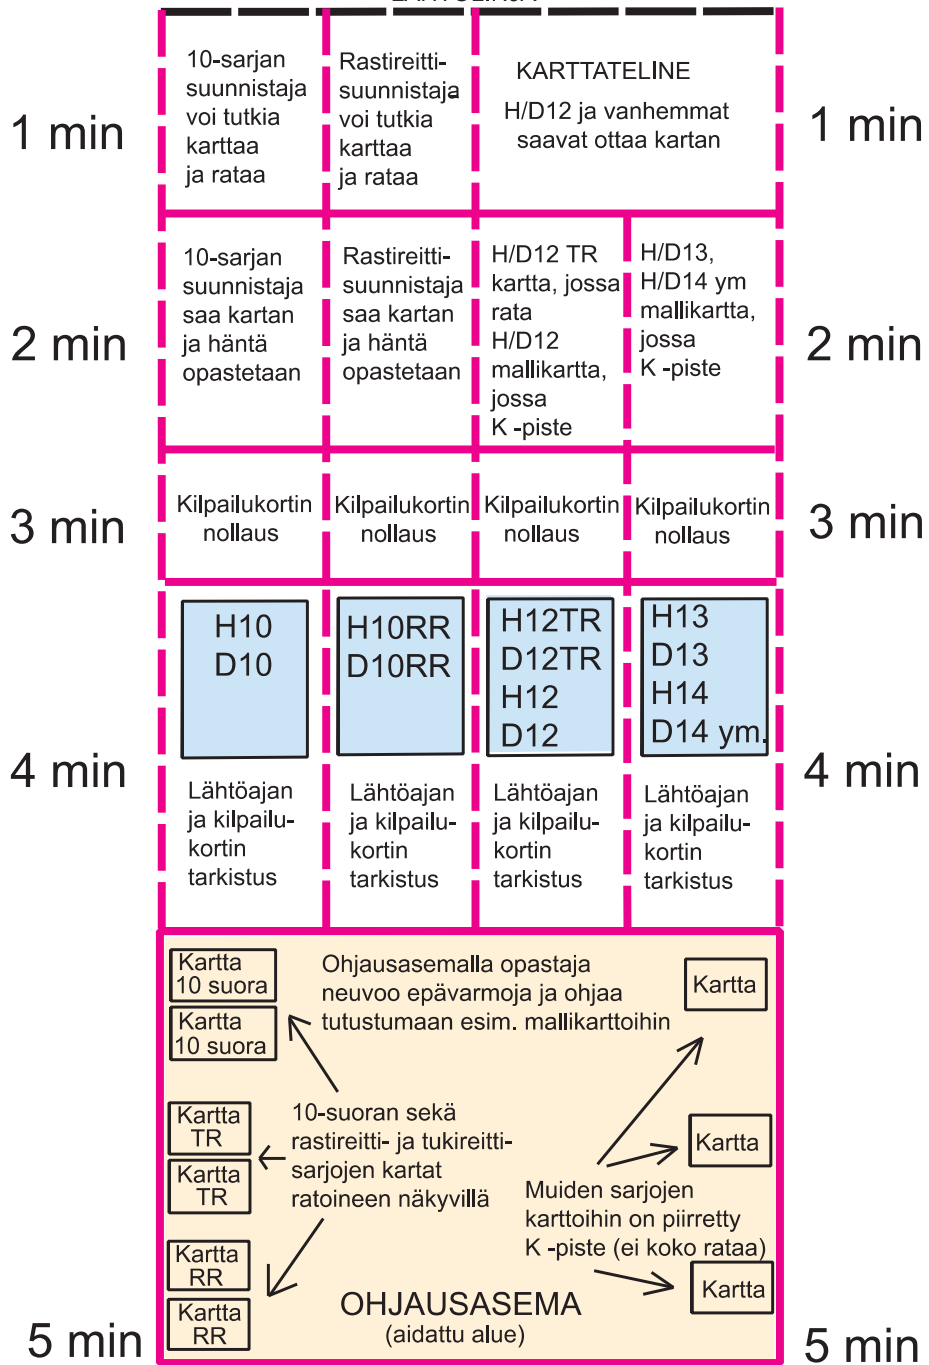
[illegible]

1 min

10-sarjan suunnistaja voi tutkia karttaa ja rataa

Rastireittisuunnistaja voi tutkia karttaa ja rataa

KARTTATELINE
H/D12 ja vanhemmat saavat ottaa kartan

1 min

2 min

10-sarjan suunnistaja saa kartan ja häntä opastetaan

Rastireittisuunnistaja saa kartan ja häntä opastetaan

H/D12 TR kartta, jossa rata
H/D12 mallikartta, jossa K -piste

H/D13, H/D14 ym mallikartta, jossa K -piste

2 min

3 min

Kilpailukortin nollaus

Kilpailukortin nollaus

Kilpailukortin nollaus

Kilpailukortin nollaus

3 min

4 min

H10
D10

Lähtöajan ja kilpailukortin tarkistus

H10RR
D10RR

Lähtöajan ja kilpailukortin tarkistus

H12TR
D12TR
H12
D12

Lähtöajan ja kilpailukortin tarkistus

H13
D13
H14
D14 ym.

Lähtöajan ja kilpailukortin tarkistus

4 min

Kartta 10 suora

Kartta 10 suora

Ohjausasemalla opastaja neuvoo epävarmoja ja ohjaa tutustumaan esim. mallikarttoihin

Kartta

Kartta TR

Kartta TR

10-suoran sekä rastireitti- ja tukireittisarjojen kartat ratoineen näkyvillä

Kartta

Muiden sarjojen karttoihin on piirretty K -piste (ei koko rataa)

Kartta RR

Kartta RR

OHJAUSASEMA
(aidattu alue)

Kartta

5 min

5 min